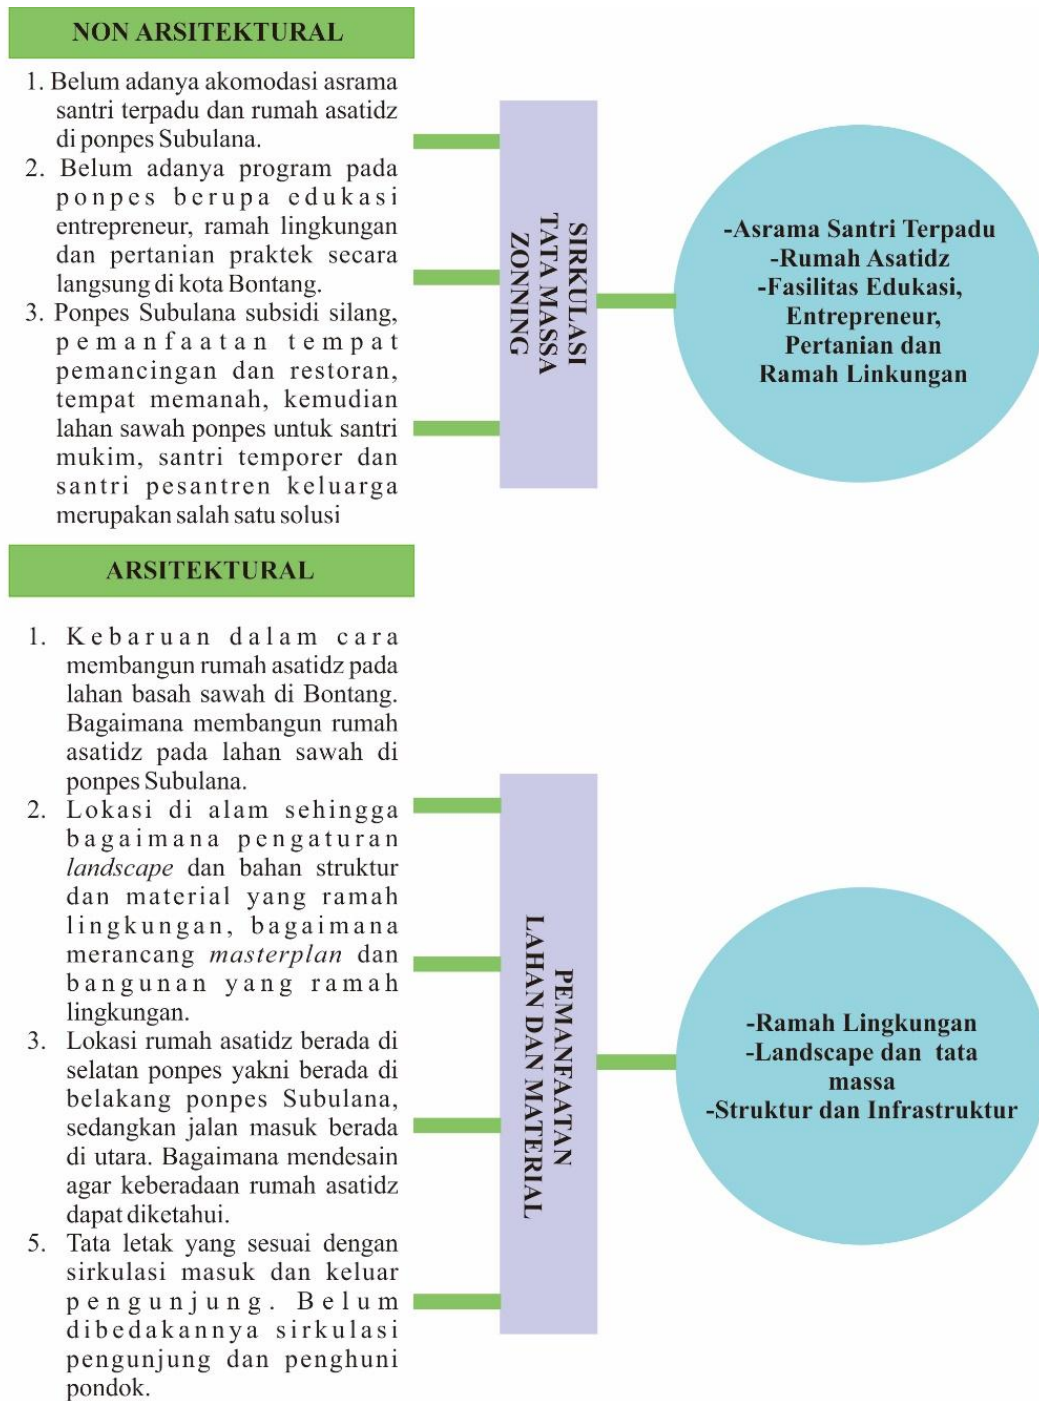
NON ARSITEKTURAL

1. Belum adanya akomodasi asrama santri terpadu dan rumah asatidz di ponpes Subulana.
2. Belum adanya program pada ponpes berupa edukasi entrepreneur, ramah lingkungan dan pertanian praktek secara langsung di kota Bontang.
3. Ponpes Subulana subsidi silang, pemanfaatan tempat pemancingan dan restoran, tempat memanah, kemudian lahan sawah ponpes untuk santri mukim, santri temporer dan santri pesantren keluarga merupakan salah satu solusi

SIRKULASI
TATA MASSA
ZONNING

-Asrama Santri Terpadu
-Rumah Asatidz
-Fasilitas Edukasi, Entrepreneur, Pertanian dan Ramah Linkungan

ARSITEKTURAL

1. Kebaruan dalam cara membangun rumah asatidz pada lahan basah sawah di Bontang. Bagaimana membangun rumah asatidz pada lahan sawah di ponpes Subulana.
2. Lokasi di alam sehingga bagaimana pengaturan *landscape* dan bahan struktur dan material yang ramah lingkungan, bagaimana merancang *masterplan* dan bangunan yang ramah lingkungan.
3. Lokasi rumah asatidz berada di selatan ponpes yakni berada di belakang ponpes Subulana, sedangkan jalan masuk berada di utara. Bagaimana mendesain agar keberadaan rumah asatidz dapat diketahui.
5. Tata letak yang sesuai dengan sirkulasi masuk dan keluar pengunjung. Belum dibedakannya sirkulasi pengunjung dan penghuni pondok.

PEMANFAATAN
LAHAN DAN MATERIAL

-Ramah Lingkungan
-Landscape dan tata massa
-Struktur dan Infrastruktur